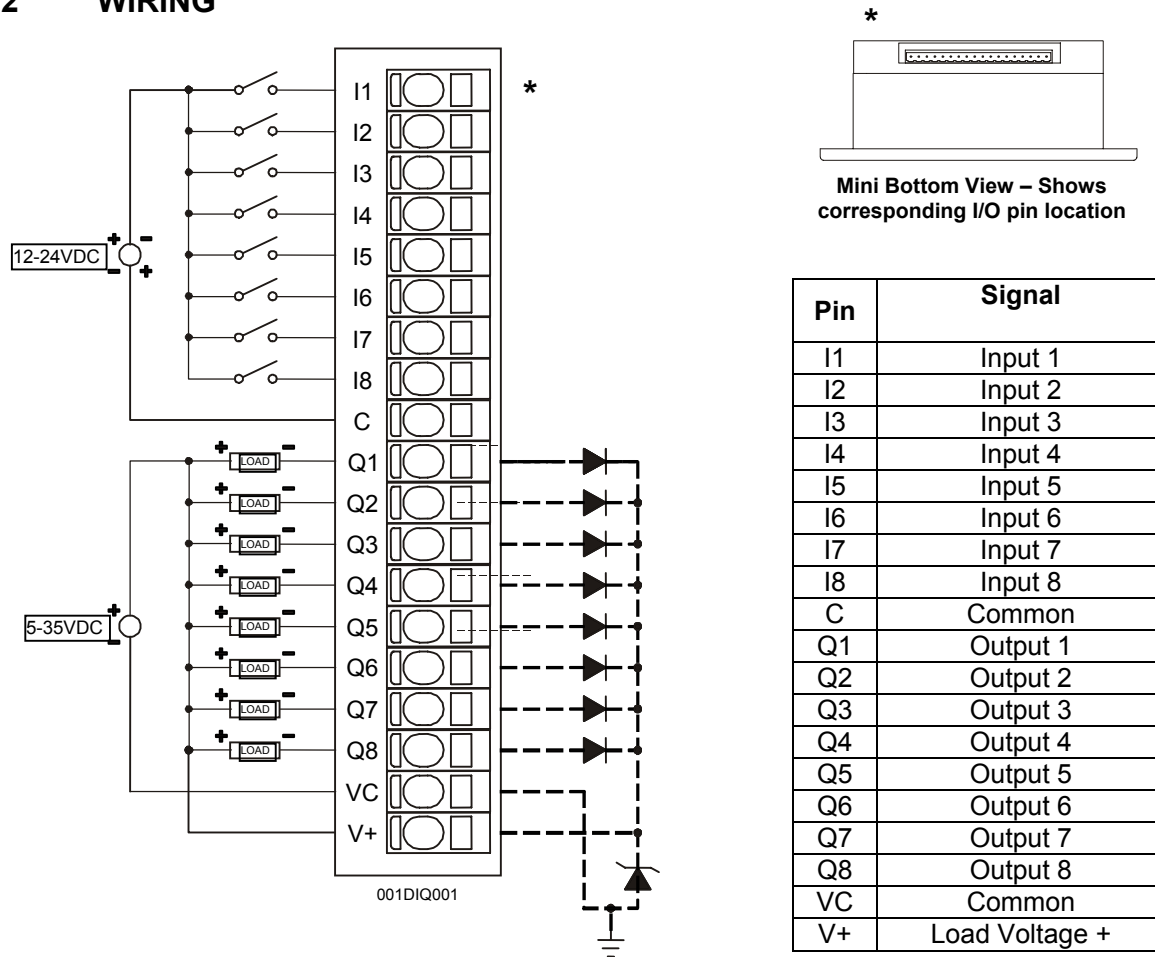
2 WIRING

*

12-24VDC

I1
I2
I3
I4
I5
I6
I7
I8
C
Q1
Q2
Q3
Q4
Q5
Q6
Q7
Q8
VC
V+

5-35VDC

LOAD
LOAD
LOAD
LOAD
LOAD
LOAD
LOAD
LOAD

001DIQ001

*

Mini Bottom View – Shows corresponding I/O pin location

| Pin | Signal |
|---|---|
| I1 | Input 1 |
| I2 | Input 2 |
| I3 | Input 3 |
| I4 | Input 4 |
| I5 | Input 5 |
| I6 | Input 6 |
| I7 | Input 7 |
| I8 | Input 8 |
| C | Common |
| Q1 | Output 1 |
| Q2 | Output 2 |
| Q3 | Output 3 |
| Q4 | Output 4 |
| Q5 | Output 5 |
| Q6 | Output 6 |
| Q7 | Output 7 |
| Q8 | Output 8 |
| VC | Common |
| V+ | Load Voltage + |